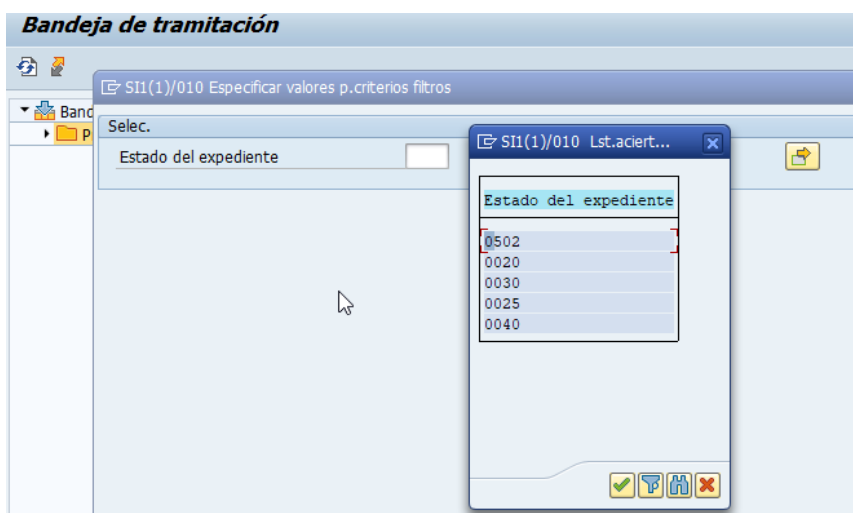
Bandeja de tramitación

Band
P

SI1(1)/010 Especificar valores p.criterios filtros

Selec.

Estado del expediente

SI1(1)/010 Lst.aciert...

| Estado del expediente |
|---|
| 0502 |
| 0020 |
| 0030 |
| 0025 |
| 0040 |